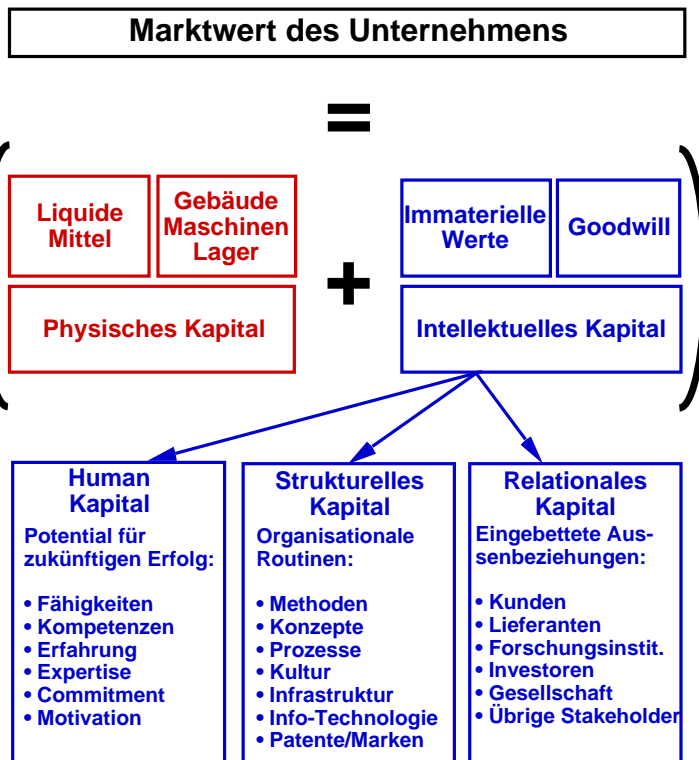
Marktwert des Unternehmens

=

Liquide Mittel

Gebäude Maschinen Lager

Physisches Kapital

+

Immaterielle Werte

Goodwill

Intellektuelles Kapital

Human Kapital

Potential für zukünftigen Erfolg:

• Fähigkeiten
• Kompetenzen
• Erfahrung
• Expertise
• Commitment
• Motivation

Strukturelles Kapital

Organisationale Routinen:

• Methoden
• Konzepte
• Prozesse
• Kultur
• Infrastruktur
• Info-Technologie
• Patente/Marken

Relationales Kapital

Eingebettete Aussenbeziehungen:

• Kunden
• Lieferanten
• Forschungsinstit.
• Investoren
• Gesellschaft
• Übrige Stakeholder